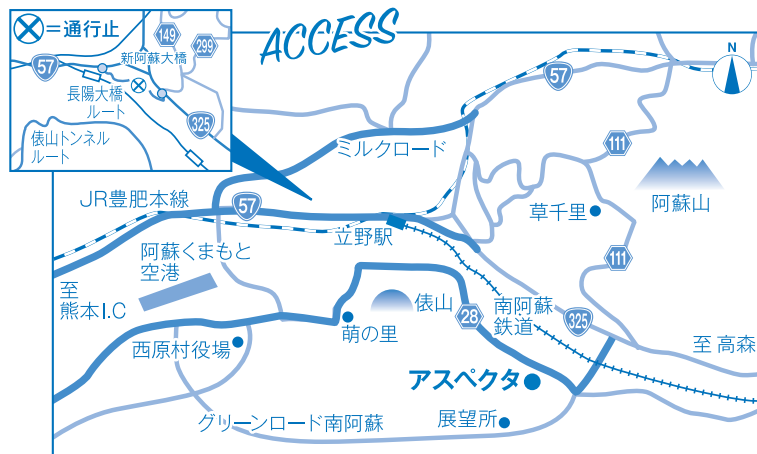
ACCESS

⊗＝通行止

149
299
新阿蘇大橋
57
長陽大橋ルート
325
俵山トンネルルート

N

57
ミルクロード
111
阿蘇山
JR豊肥本線
57
草千里
立野駅
111
阿蘇くまもと空港
至 熊本I.C
俵山
南阿蘇鉄道
28
325
萌の里
至 高森
西原村役場
アスペクタ
グリーンロード南阿蘇
展望所